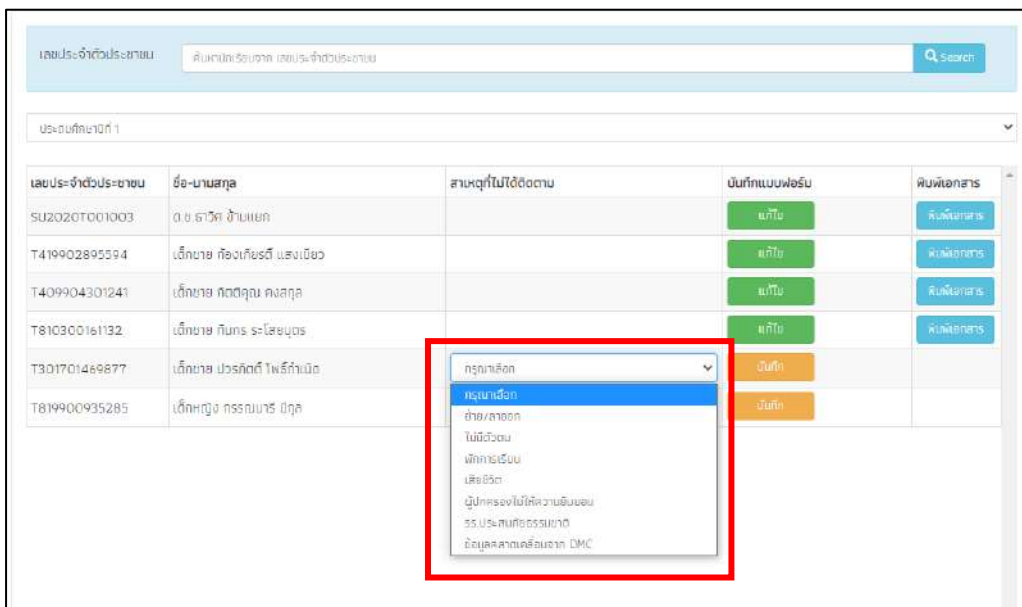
เลขประจำตัวประชาชน

ค้นหานักเรียนจาก เลขประจำตัวประชาชน

Search

ประถมศึกษาปีที่ 1

| เลขประจำตัวประชาชน | ชื่อ-นามสกุล | สาเหตุที่ไม่ได้ติดตาม | บันทึกแบบฟอร์ม | พิมพ์เอกสาร |
|---|---|---|---|---|
| SU2020T001003 | ด.ช.ธาวิต ข้ามแยก | | แก้ไข | พิมพ์เอกสาร |
| T419902895594 | เด็กชาย ก้องเกียรติ แสงเขียว | | แก้ไข | พิมพ์เอกสาร |
| T409904301241 | เด็กชาย กิตติคุณ คงสกุล | | แก้ไข | พิมพ์เอกสาร |
| T810300161132 | เด็กชาย กันกร ระโสขบุตร | | แก้ไข | พิมพ์เอกสาร |
| T301701469877 | เด็กชาย ปวรภัตติ์ โพธิ์กำเนิด | กรุณาเลือก | บันทึก | |
| T819900935285 | เด็กหญิง กรรณนารี มิถุล | | บันทึก | |

กรุณาเลือก
ย้าย/ลาออก
ไม่มีตัวตน
พักการเรียน
เสียชีวิต
ผู้ปกครองไม่ให้ความยินยอม
รร.ประสบภัยธรรมชาติ
ข้อมูลคลาดเคลื่อนจาก DMC